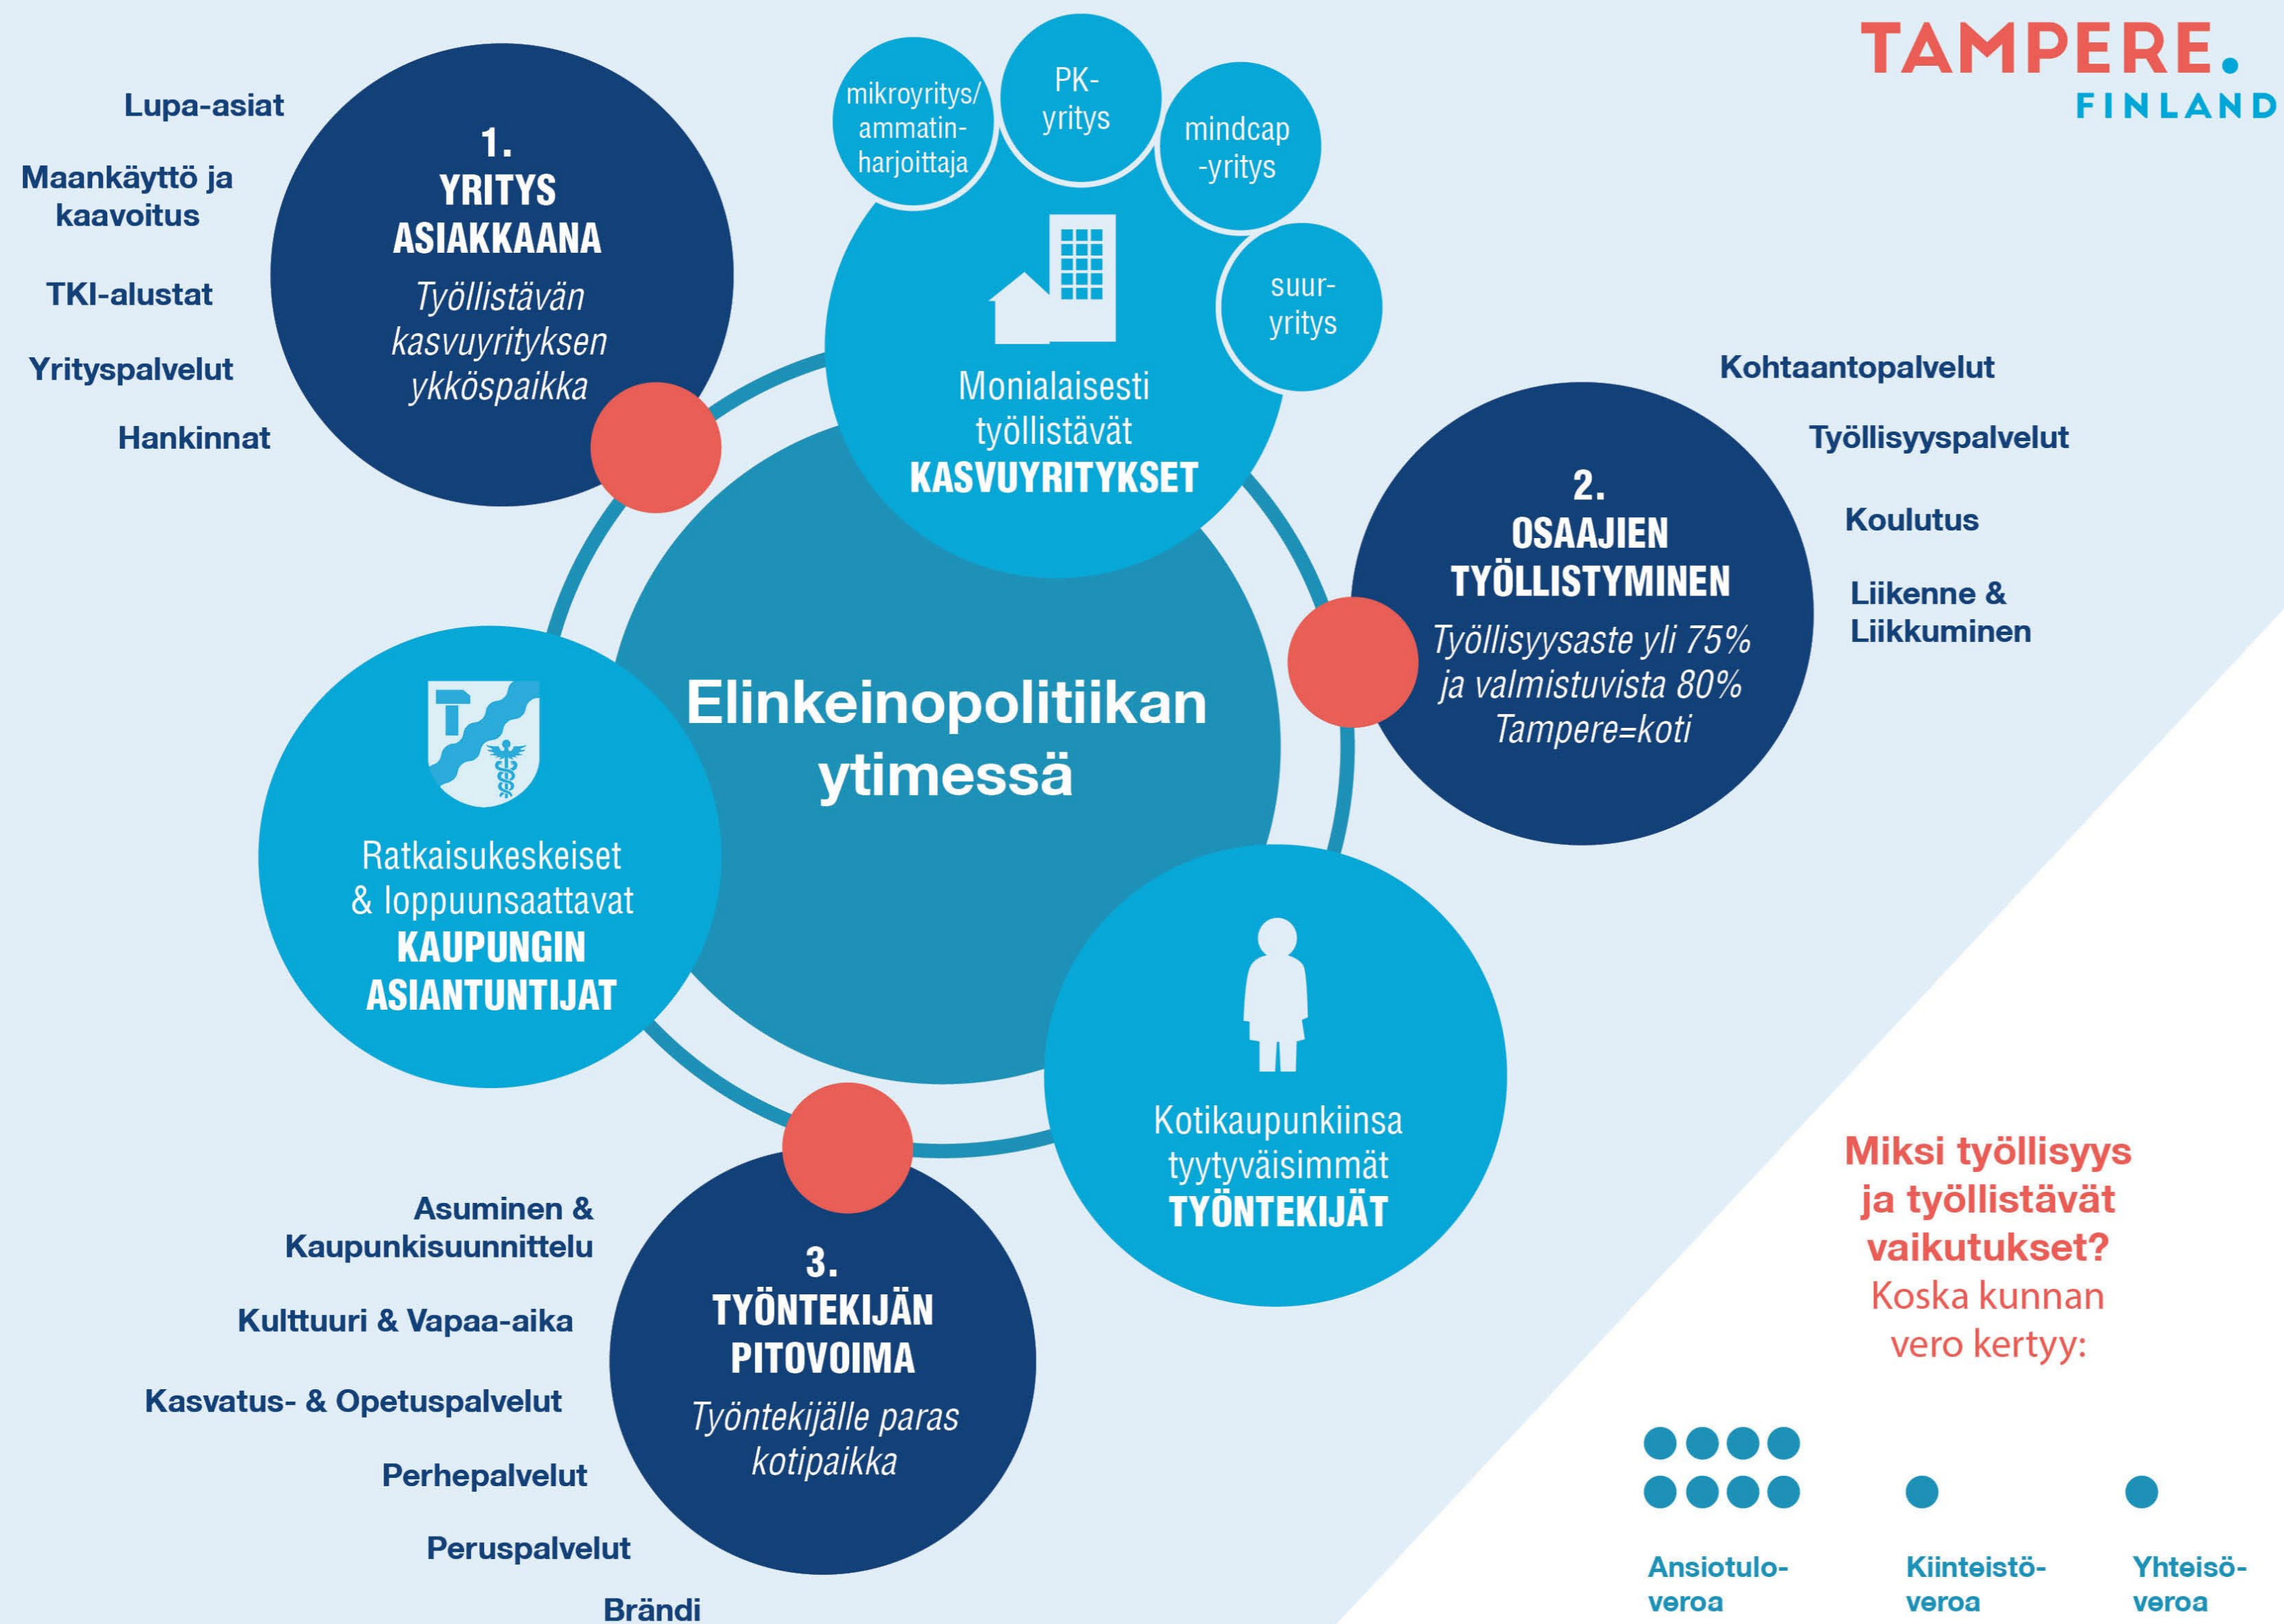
TAMPERE.
FINLAND

Lupa-asiat

Maankäyttö ja kaavoitus

TKI-alustat

Yrityspalvelut

Hankinnat

1.
YRITYS ASIAKKAANA
Työllistävän kasvuyrityksen ykköspaikka

mikroyritys/ ammatinharjoittaja

PK-yritys

mindcap -yritys

suur-yritys

Monialaisesti työllistävät
KASVUYRITYKSET

Kohtaantopalvelut

Työllisyyspalvelut

Koulutus

Liikenne & Liikkuminen

2.
OSAAJIEN TYÖLLISTYMINEN
Työllisyysaste yli 75% ja valmistuvista 80% Tampere=koti

Elinkeinopolitiikan ytimessä

Ratkaisukeskeiset & loppuunsaattavat
KAUPUNGIN ASIANTUNTIJAT

Kotikaupunkiinsa tyytyväisimmät
TYÖNTEKIJÄT

Asuminen & Kaupunkisuunnittelu

Kulttuuri & Vapaa-aika

Kasvatus- & Opetuspalvelut

Perhepalvelut

Peruspalvelut

Brändi

3.
TYÖNTEKIJÄN PITOVOIMA
Työntekijälle paras kotipaikka

Miksi työllisyys ja työllistävät vaikutukset?
Koska kunnan vero kertyy:

Ansiotulo-veroa

Kiinteistö-veroa

Yhteisö-veroa